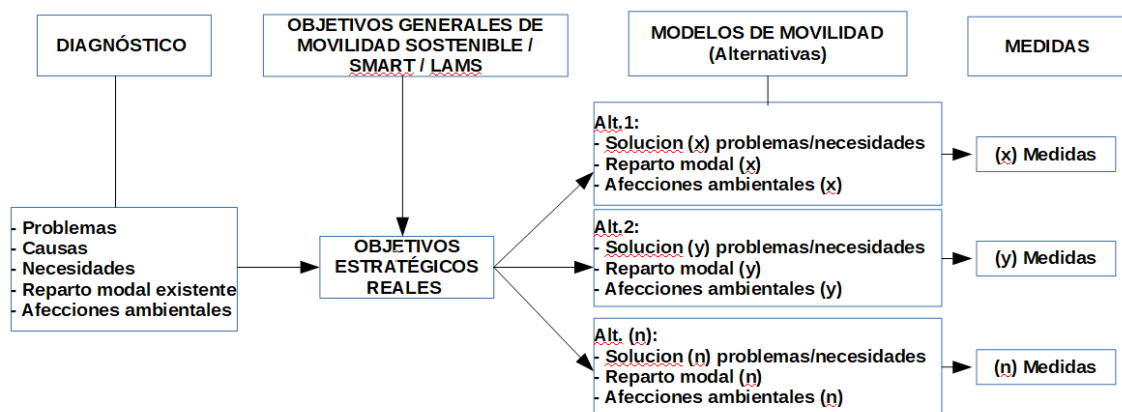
DIAGNÓSTICO

OBJETIVOS GENERALES DE MOVILIDAD SOSTENIBLE / SMART / LAMS

MODELOS DE MOVILIDAD
(Alternativas)

MEDIDAS

- Problemas
- Causas
- Necesidades
- Reparto modal existente
- Afecciones ambientales

OBJETIVOS ESTRATÉGICOS REALES

Alt.1:
- Solucion (x) problemas/necesidades
- Reparto modal (x)
- Afecciones ambientales (x)

(x) Medidas

Alt.2:
- Solucion (y) problemas/necesidades
- Reparto modal (y)
- Afecciones ambientales (y)

(y) Medidas

Alt. (n):
- Solucion (n) problemas/necesidades
- Reparto modal (n)
- Afecciones ambientales (n)

(n) Medidas